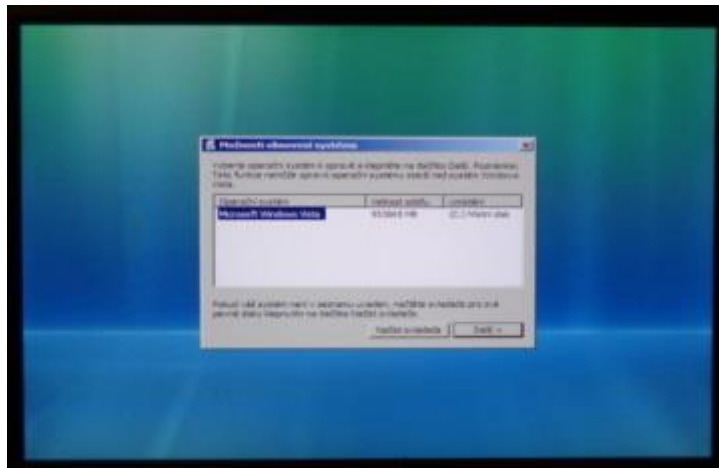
Možnosti obnovení systému

Vyberte operační systém k opravě a klepněte na tlačítko Další. Poznámka: Tato funkce nemůže opravit operační systém starší než systém Windows Vista.

| Operační systém | Velikost oddílu | Umístění |
|---|---|---|
| Microsoft Windows Vista | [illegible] MB | (C:) Místní disk |

Pokud váš systém není v seznamu uveden, načtěte ovladače pro své pevné disky klepnutím na tlačítko Načíst ovladače.

Načíst ovladače Další >